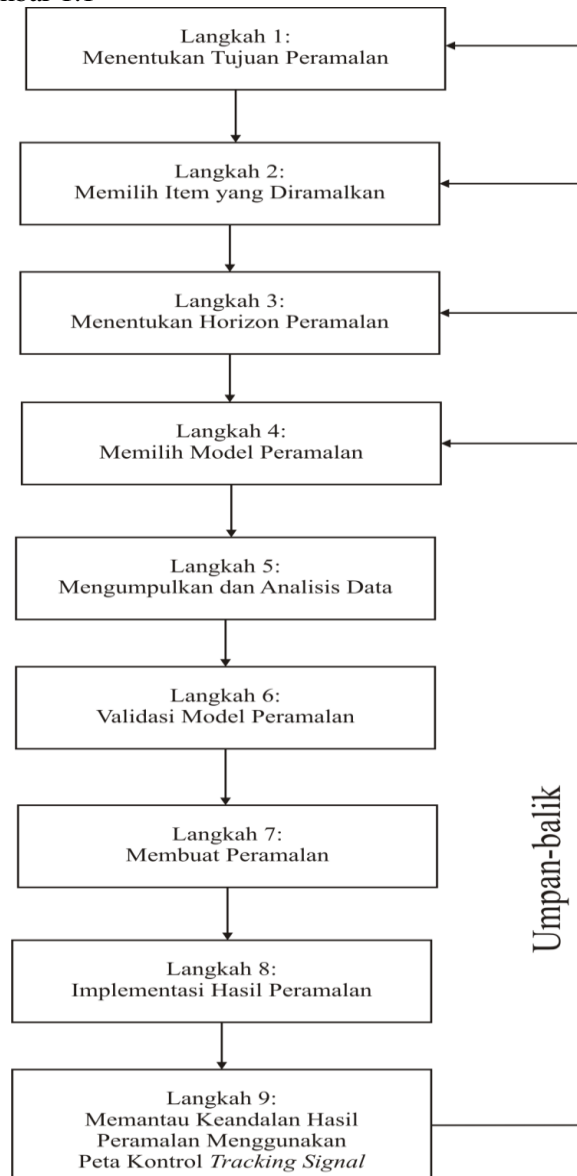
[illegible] 1.1

Langkah 1:
Menentukan Tujuan Peramalan

Langkah 2:
Memilih Item yang Diramalkan

Langkah 3:
Menentukan Horizon Peramalan

Langkah 4:
Memilih Model Peramalan

Langkah 5:
Mengumpulkan dan Analisis Data

Langkah 6:
Validasi Model Peramalan

Langkah 7:
Membuat Peramalan

Langkah 8:
Implementasi Hasil Peramalan

Langkah 9:
Memantau Keandalan Hasil Peramalan Menggunakan Peta Kontrol *Tracking Signal*

Umpan-balik